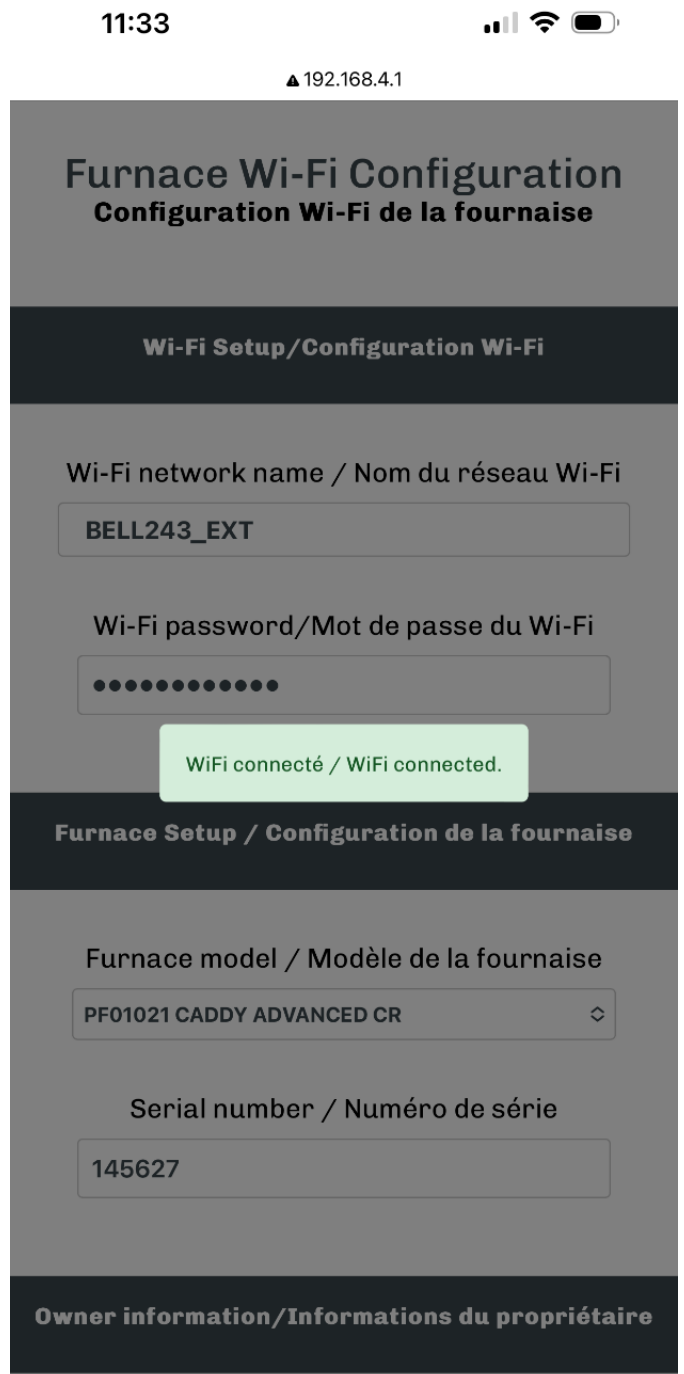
11:33

192.168.4.1

Furnace Wi-Fi Configuration
Configuration Wi-Fi de la fournaise

Wi-Fi Setup/Configuration Wi-Fi

Wi-Fi network name / Nom du réseau Wi-Fi

BELL243_EXT

Wi-Fi password/Mot de passe du Wi-Fi

••••••••••••

WiFi connecté / WiFi connected.

Furnace Setup / Configuration de la fournaise

Furnace model / Modèle de la fournaise

PF01021 CADDY ADVANCED CR

Serial number / Numéro de série

145627

Owner information/Informations du propriétaire